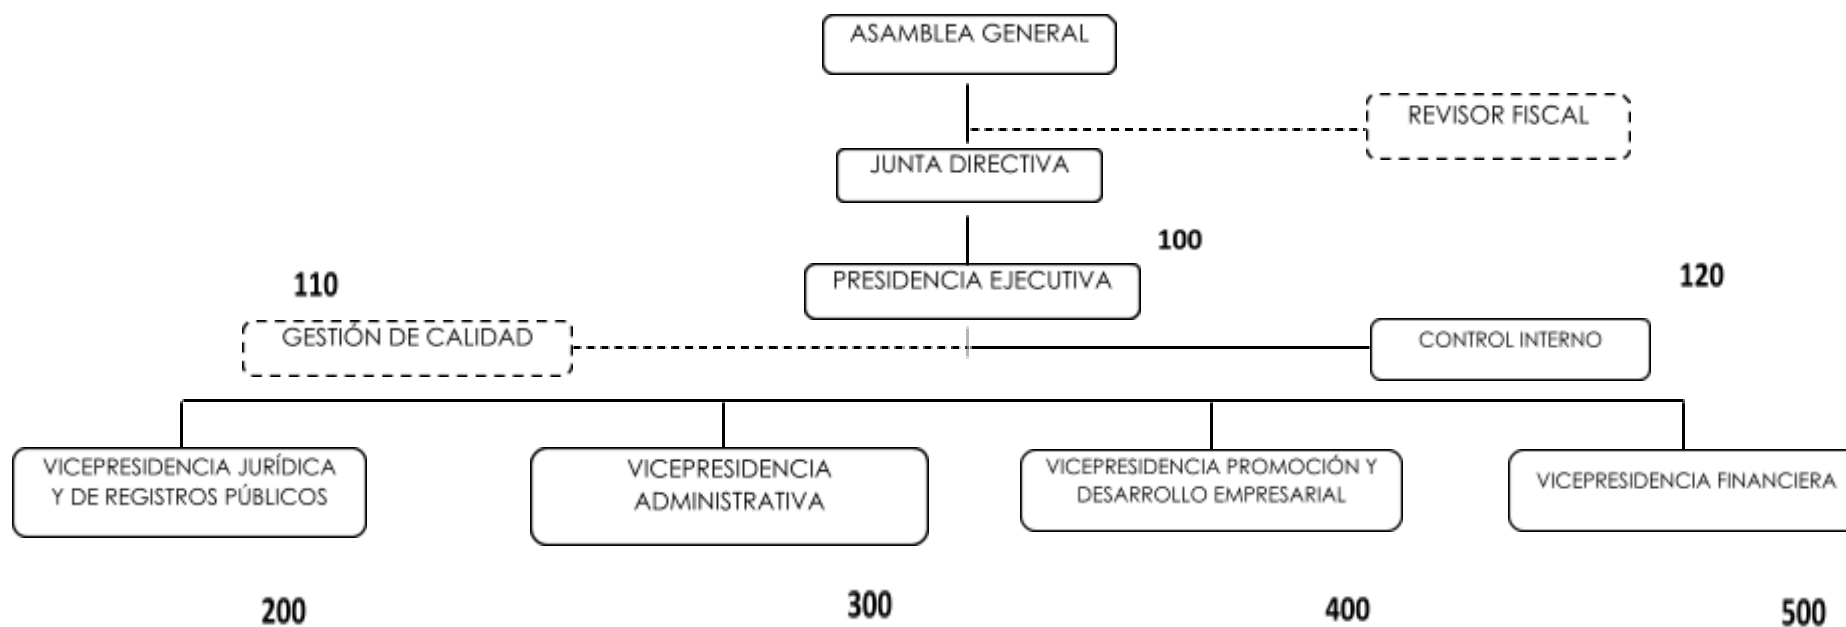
ASAMBLEA GENERAL

REVISOR FISCAL

JUNTA DIRECTIVA

100

110

PRESIDENCIA EJECUTIVA

120

GESTIÓN DE CALIDAD

CONTROL INTERNO

VICEPRESIDENCIA JURÍDICA Y DE REGISTROS PÚBLICOS

VICEPRESIDENCIA ADMINISTRATIVA

VICEPRESIDENCIA PROMOCIÓN Y DESARROLLO EMPRESARIAL

VICEPRESIDENCIA FINANCIERA

200

300

400

500